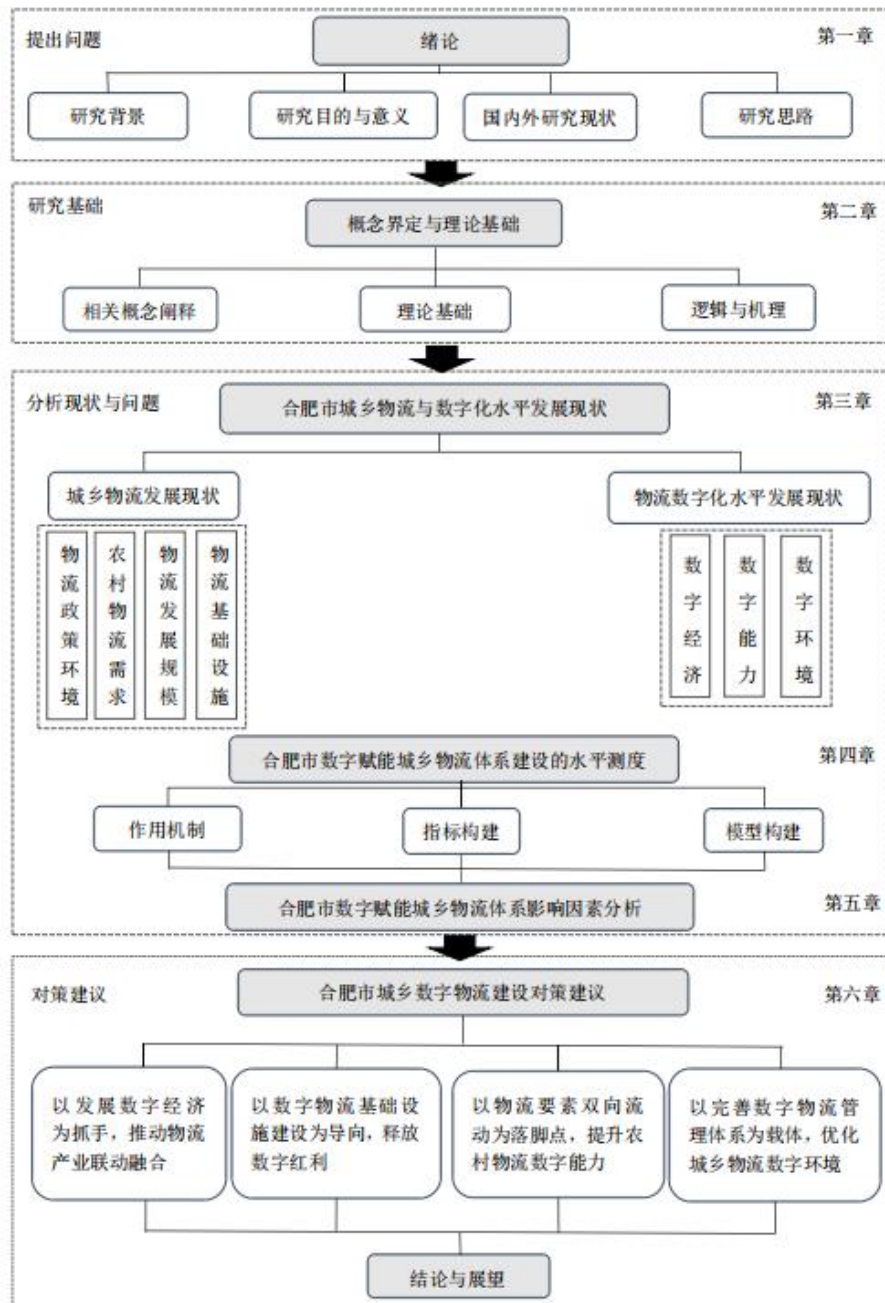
提出问题

绪论

第一章

研究背景

研究目的与意义

国内外研究现状

研究思路

研究基础

概念界定与理论基础

第二章

相关概念阐释

理论基础

逻辑与机理

分析现状与问题

合肥市城乡物流与数字化水平发展现状

第三章

城乡物流发展现状

物流数字化水平发展现状

物流政策环境

农村物流需求

物流发展规模

物流基础设施

数字经济

数字能力

数字环境

合肥市数字赋能城乡物流体系建设的水平测度

第四章

作用机制

指标构建

模型构建

合肥市数字赋能城乡物流体系影响因素分析

第五章

对策建议

合肥市城乡数字物流建设对策建议

第六章

以发展数字经济为抓手，推动物流产业联动融合

以数字物流基础设施建设为导向，释放数字红利

以物流要素双向流动为落脚点，提升农村物流数字能力

以完善数字物流管理体系为载体，优化城乡物流数字环境

结论与展望